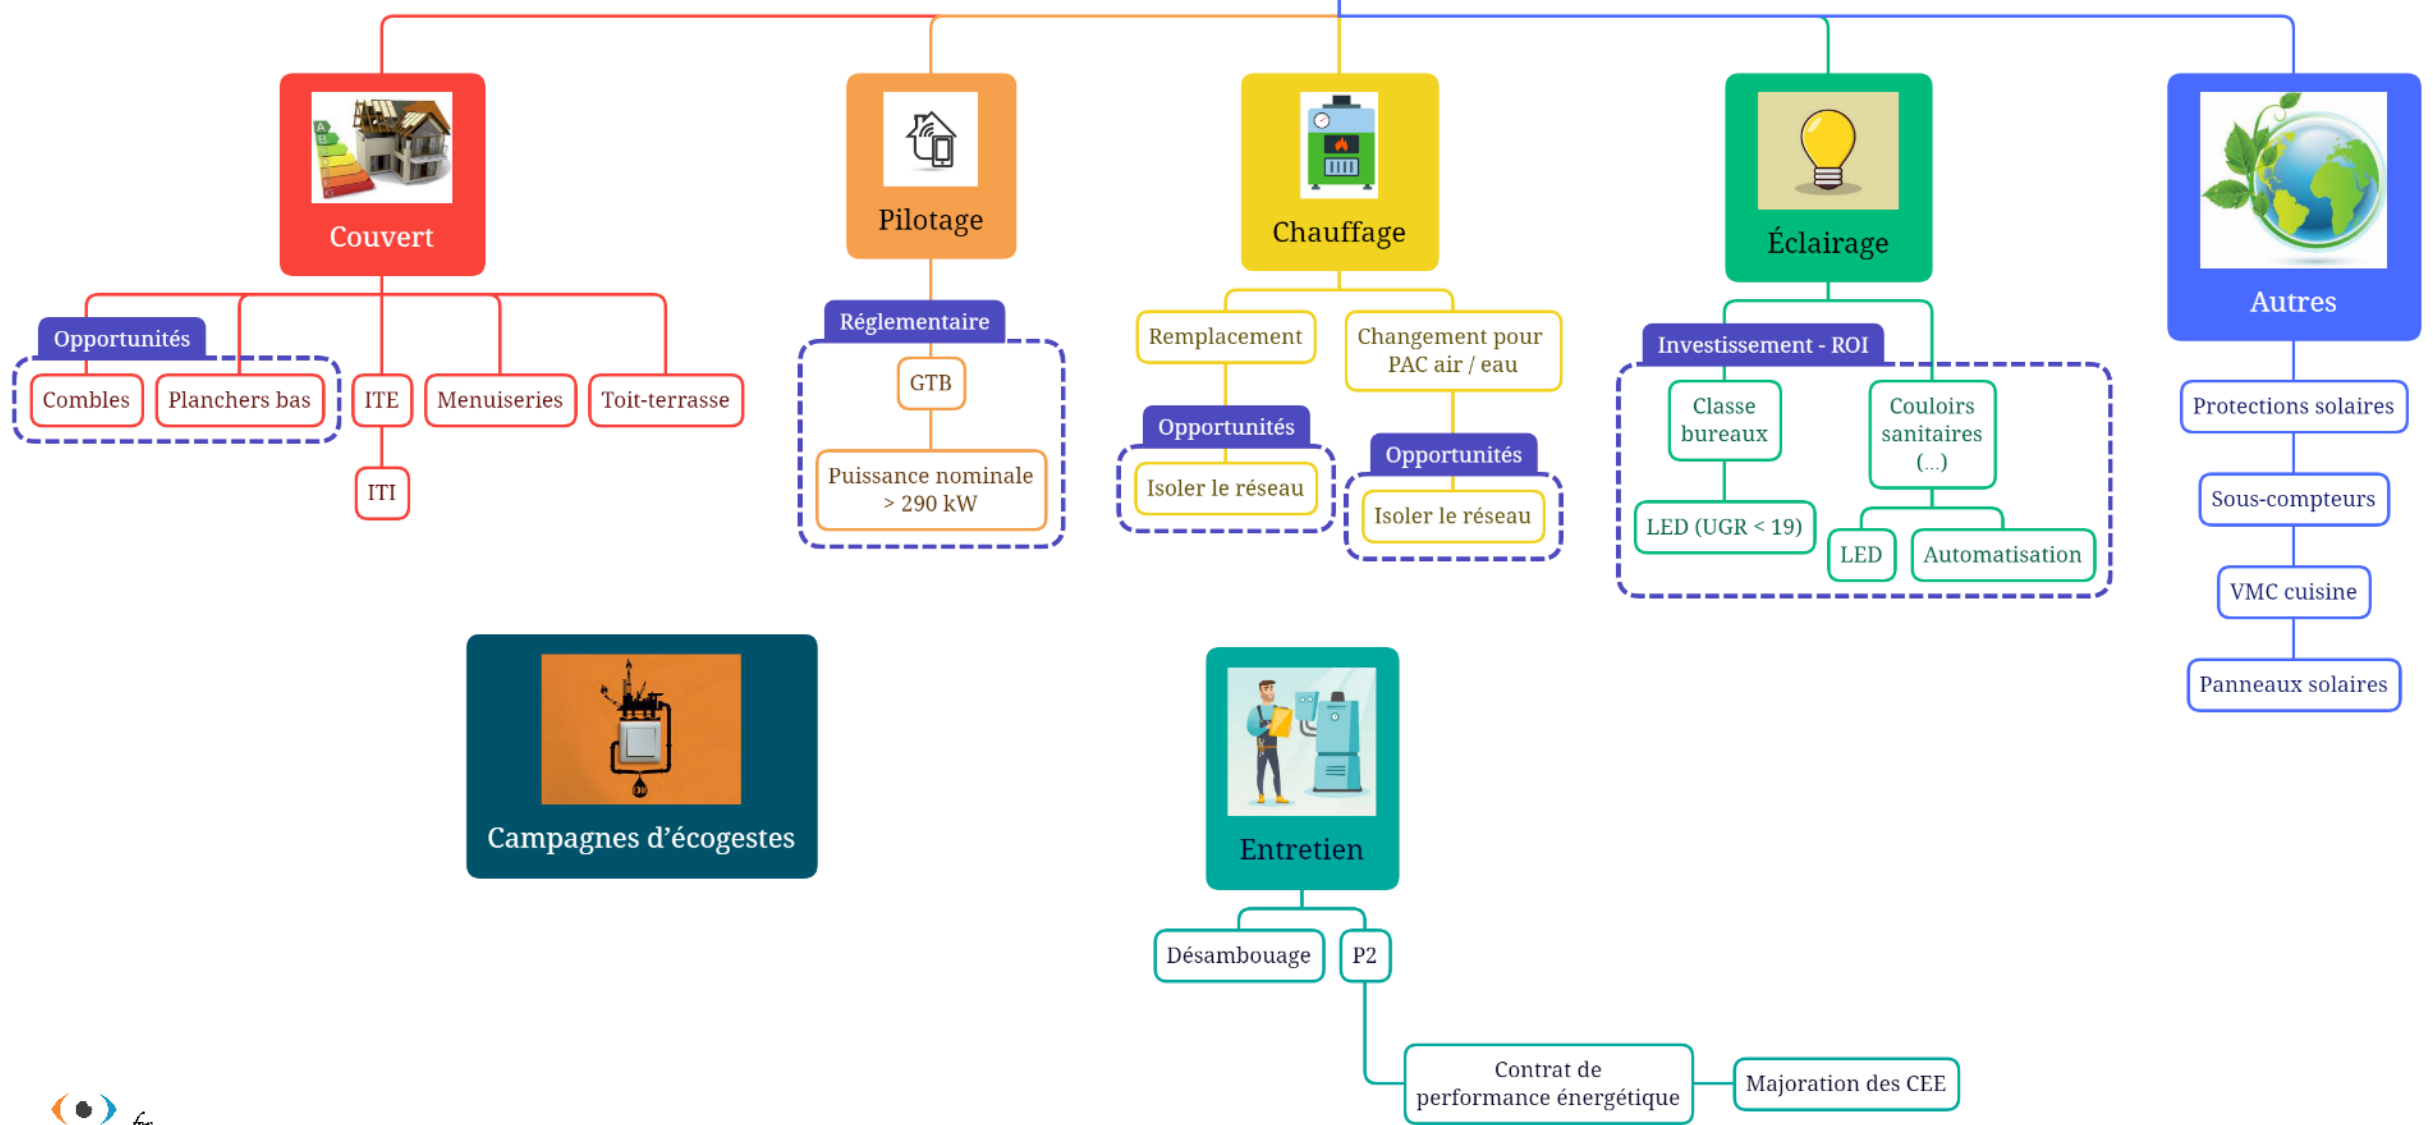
Couvert

Opportunités

Combles

Planchers bas

ITE

ITI

Menuiseries

Toit-terrasse

Pilotage

Réglementaire

GTB

Puissance nominale > 290 kW

Chauffage

Remplacement

Opportunités

Isoler le réseau

Changement pour PAC air / eau

Opportunités

Isoler le réseau

Éclairage

Investissement - ROI

Classe bureaux

LED (UGR < 19)

Couloirs sanitaires (...)

LED

Automatisation

Autres

Protections solaires

Sous-compteurs

VMC cuisine

Panneaux solaires

Campagnes d'écogestes

Entretien

Désambouage

P2

Contrat de performance énergétique

Majoration des CEE